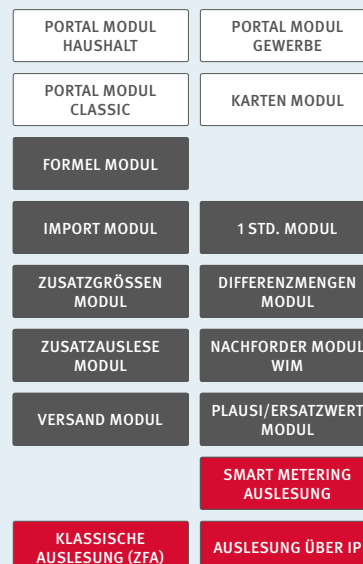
PORTAL MODUL HAUSHALT

PORTAL MODUL GEWERBE

PORTAL MODUL CLASSIC

KARTEN MODUL

FORMEL MODUL

IMPORT MODUL

1 STD. MODUL

ZUSATZGRÖSSEN MODUL

DIFFERENZMENGEN MODUL

ZUSATZAUSLESE MODUL

NACHFORDER MODUL WIM

VERSAND MODUL

PLAUSI/ERSATZWERT MODUL

SMART METERING AUSLESUNG

KLASSISCHE AUSLESUNG (ZFA)

AUSLESUNG ÜBER IP